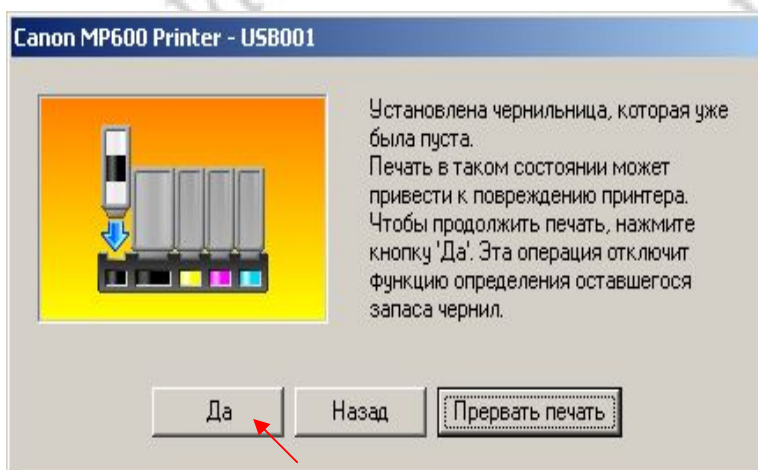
Canon MP600 Printer - USB001

Установлена чернильница, которая уже была пуста.
Печать в таком состоянии может привести к повреждению принтера.
Чтобы продолжить печать, нажмите кнопку 'Да'. Эта операция отключит функцию определения оставшегося запаса чернил.

Да

Назад

Прервать печать